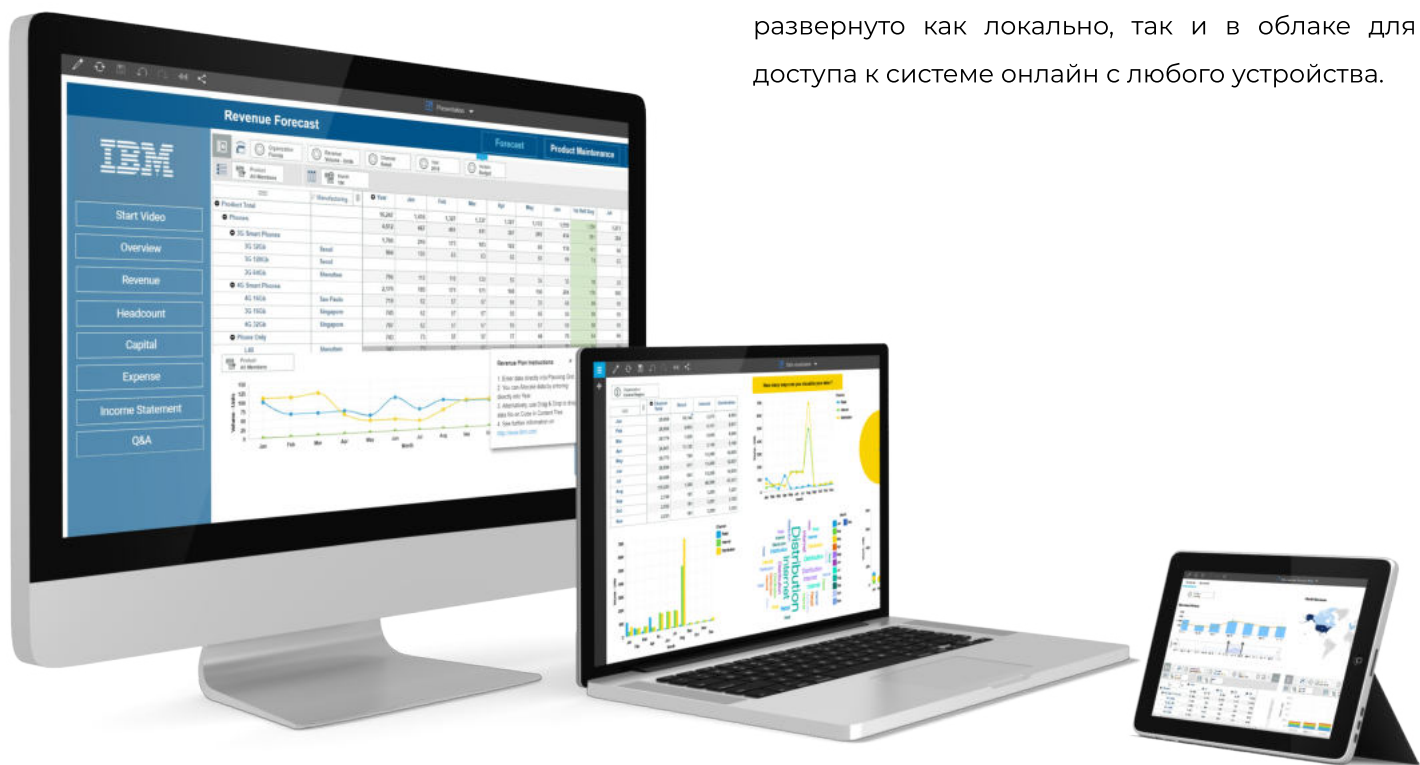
развернуто как локально, так и в облаке для доступа к системе онлайн с любого устройства.

Revenue Forecast

IBM

Forecast

Product Maintenance

Start Video

Overview

Revenue

Headcount

Capital

Expense

Income Statement

Q&A

Product Total

Phones

3G Smart Phones

3G 32Gb

3G 128Gb

3G 64Gb

4G Smart Phones

4G 16Gb

4G 16Gb

4G 32Gb

Phone Only

Seoul

Seoul

Shenzhen

Sao Paulo

Singapore

Singapore

Shenzhen

Jan

Feb

Mar

Apr

May

Jun

Jul

Revenue Plan Instructions

Distribution